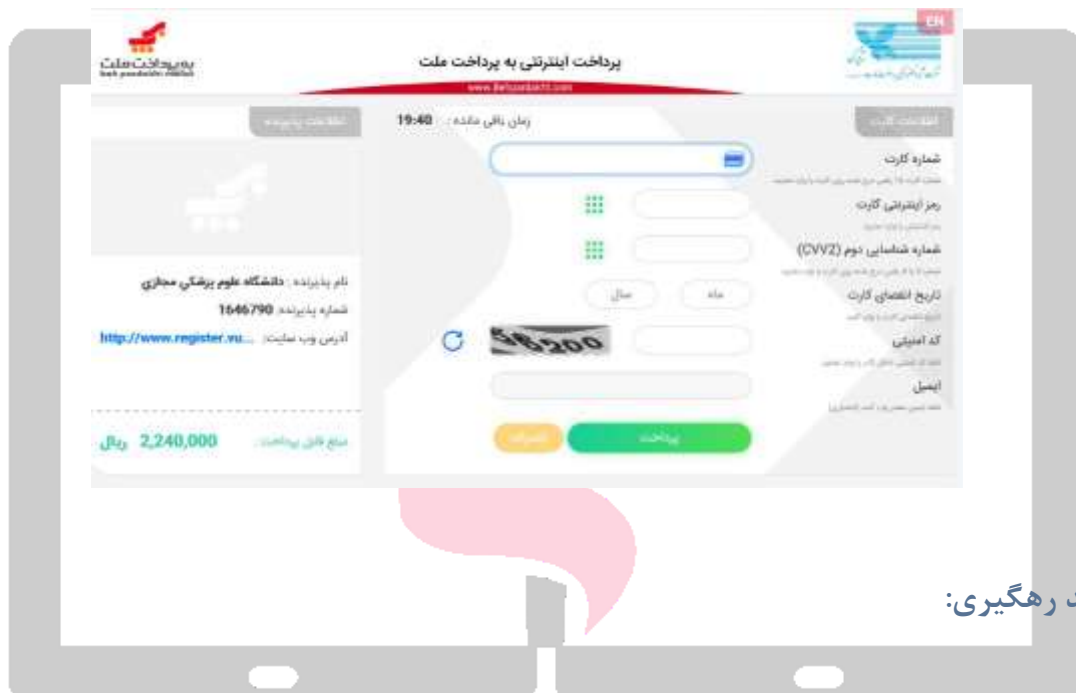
به‌پرداخت ملت
پرداخت اینترنتی به پرداخت ملت
EN
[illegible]
اطلاعات کارت
زمان باقی مانده : 19:40
اطلاعات پذیرنده
شماره کارت
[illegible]
رمز اینترنتی کارت
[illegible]
شماره شناسایی دوم (CVV2)
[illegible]
تاریخ انقضای کارت
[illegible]
ماه
سال
کد امنیتی
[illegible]
56200
ایمیل
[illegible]
پرداخت
انصراف
نام پذیرنده : دانشگاه علوم پزشکی مجازی
شماره پذیرنده: 1646790
آدرس وب سایت: http://www.register.vu...
مبلغ قابل پرداخت: 2,240,000 ریال
ت رهگیری: